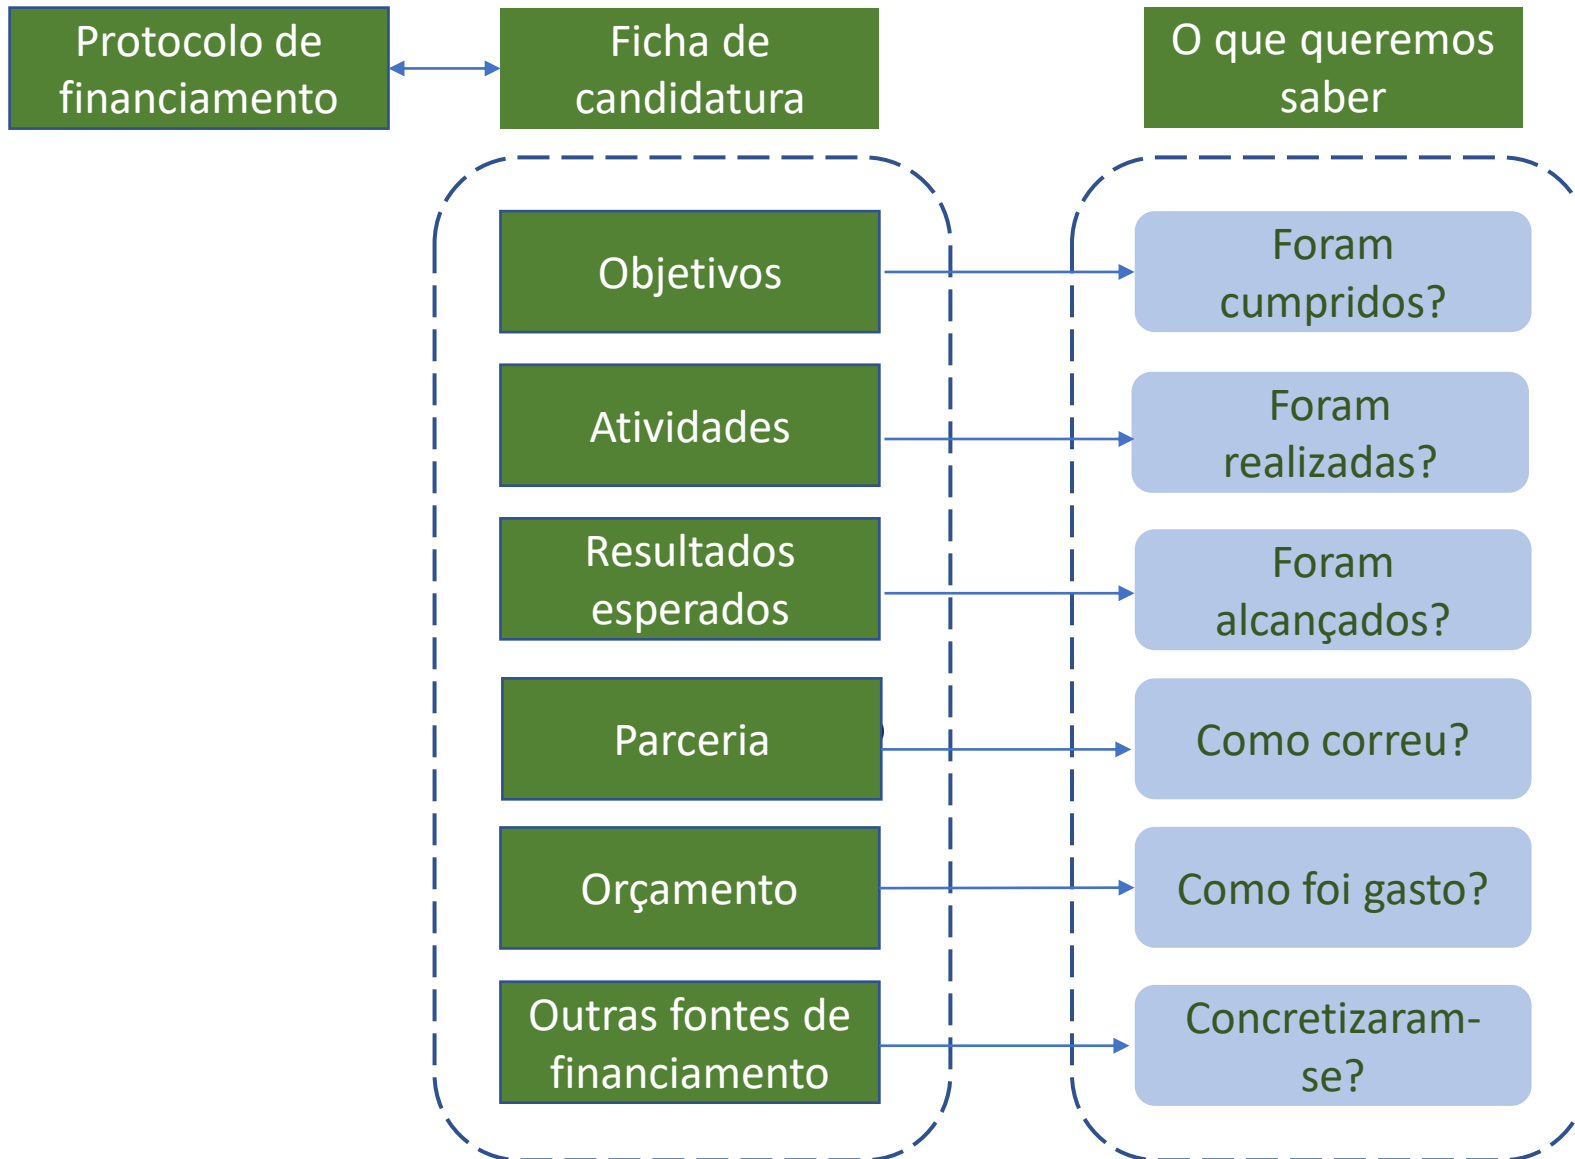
Protocolo de financiamento

Ficha de candidatura

O que queremos saber

Objetivos

Foram cumpridos?

Atividades

Foram realizadas?

Resultados esperados

Foram alcançados?

Parceria

Como correu?

Orçamento

Como foi gasto?

Outras fontes de financiamento

Concretizaram-se?